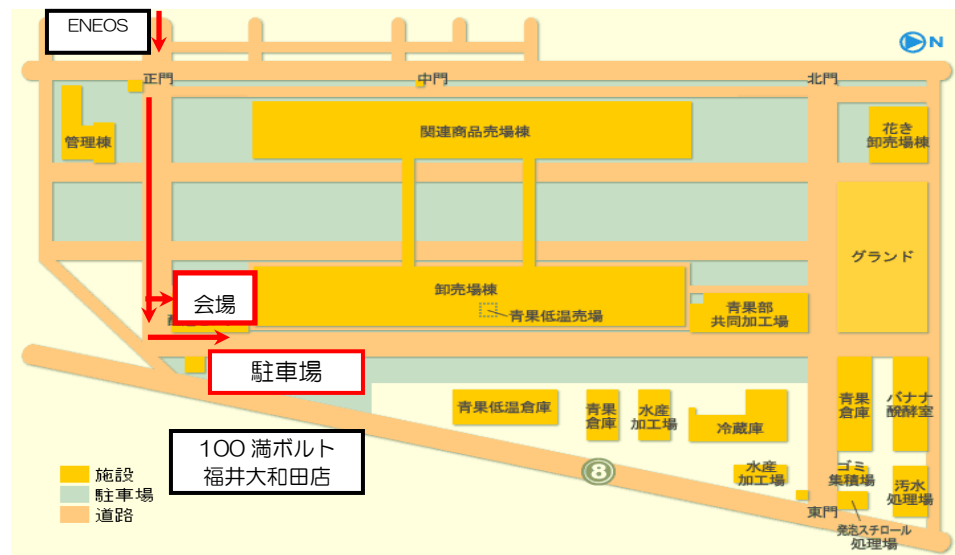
ENEOS

N

正門

中門

北門

管理棟

関連商品売場棟

花き
卸売場棟

グランド

会場

卸売場棟

青果低温売場

青果部
共同加工場

駐車場

青果低温倉庫

青果
倉庫

水産
加工場

冷蔵庫

青果
倉庫

バナナ
醗酵室

100 満ボルト
福井大和田店

8

水産
加工場

ゴミ
集積場

汚水
処理場

東門

発泡スチロール
処理場

施設
駐車場
道路